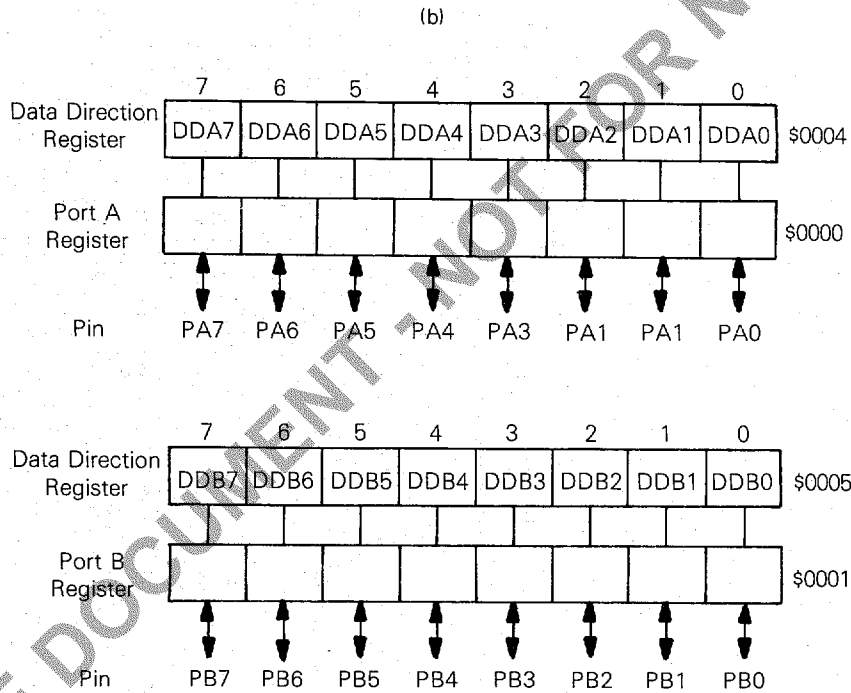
(b)

| | 7 | 6 | 5 | 4 | 3 | 2 | 1 | 0 | |
|---|---|---|---|---|---|---|---|---|---|
| Data Direction Register | DDA7 | DDA6 | DDA5 | DDA4 | DDA3 | DDA2 | DDA1 | DDA0 | \$0004 |
| Port A Register | | | | | | | | | \$0000 |
| Pin | PA7 | PA6 | PA5 | PA4 | PA3 | PA1 | PA1 | PA0 | |

| | 7 | 6 | 5 | 4 | 3 | 2 | 1 | 0 | |
|---|---|---|---|---|---|---|---|---|---|
| Data Direction Register | DDB7 | DDB6 | DDB5 | DDB4 | DDB3 | DDB2 | DDB1 | DDB0 | \$0005 |
| Port B Register | | | | | | | | | \$0001 |
| Pin | PB7 | PB6 | PB5 | PB4 | PB3 | PB2 | PB1 | PB0 | |

DOCUMENT - NOT FOR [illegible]